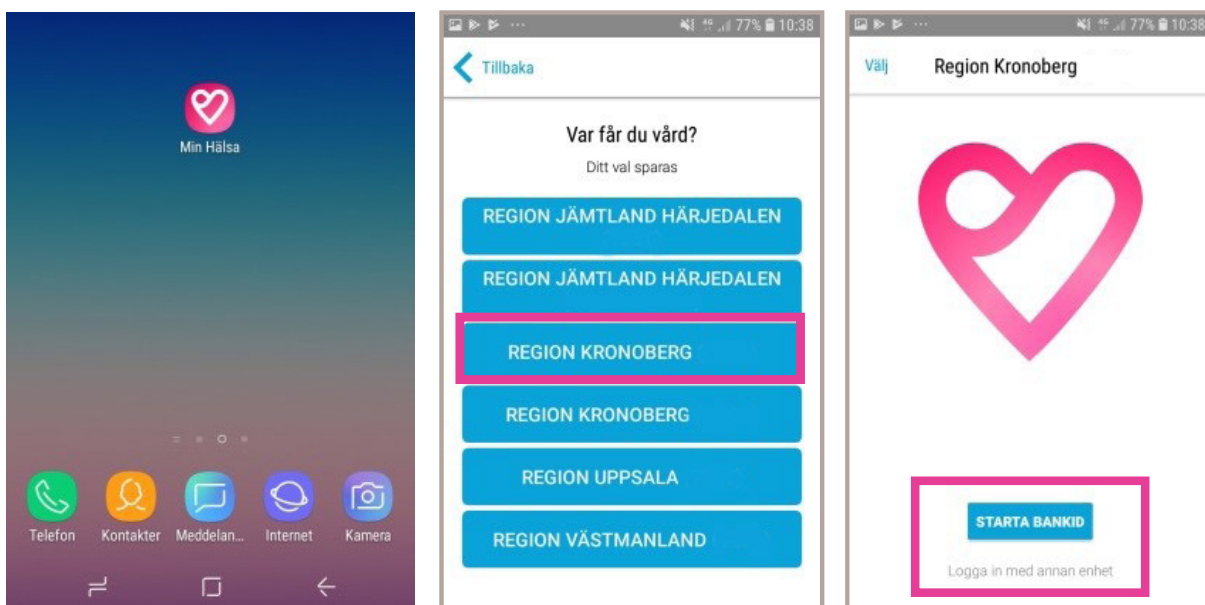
Min Hälsa

Telefon Kontakter Meddelan... Internet Kamera

77% 10:38

Tillbaka

Var får du vård?

Ditt val sparas

REGION JÄMTLAND HÄRJEDALEN

REGION JÄMTLAND HÄRJEDALEN

REGION KRONOBERG

REGION KRONOBERG

REGION UPPSALA

REGION VÄSTMANLAND

77% 10:38

Välj Region Kronoberg

STARTA BANKID

Logga in med annan enhet